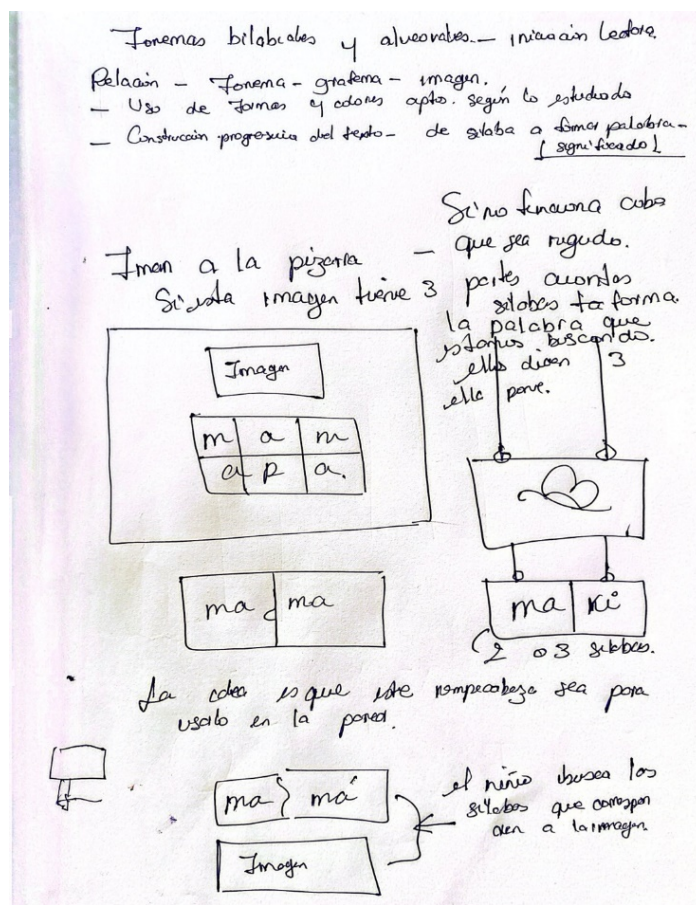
Fonemas bilabiales y alveolares.— iniciación Lectora.

Relación – fonema – grafema – imagen.
– Uso de formas y colores aptos. según lo estudiado
– Construcción progresiva del texto – de sílaba a formar palabra – (significado)

Si no funciona cabe que sea rugoso.

Iman a la pizarra
Si esta imagen tiene 3 partes cuantas sílabes te forma. la palabra que estamos buscando. ellos dicen 3 ello pone.

Imagen

| m | a | m |
|---|---|---|
| a | p | a. |

ma | ma

ma | ri

(2 o 3 sílabas.

La idea es que este rompecabeza sea para usarlo en la pared.

ma | má

el niño busca las sílabas que corresponden a la imagen

Imagen